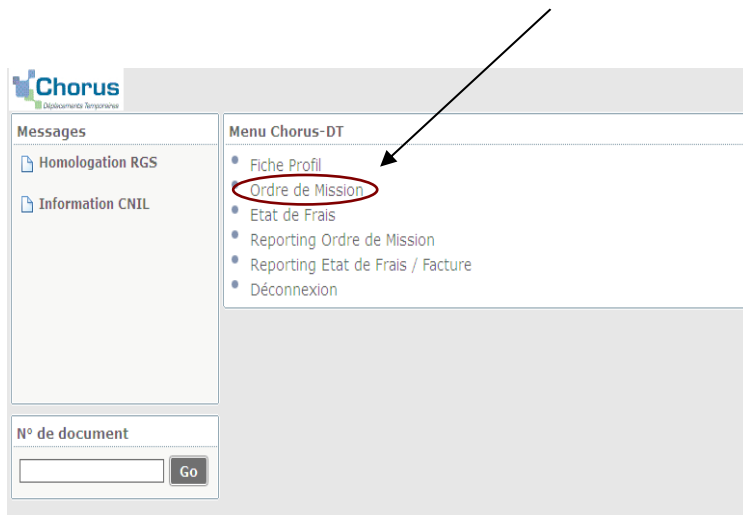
Chorus
Déplacements Temporaires

Messages

Homologation RGS

Information CNIL

Menu Chorus-DT

Fiche Profil
Ordre de Mission
Etat de Frais
Reporting Ordre de Mission
Reporting Etat de Frais / Facture
Déconnexion

N° de document

Go